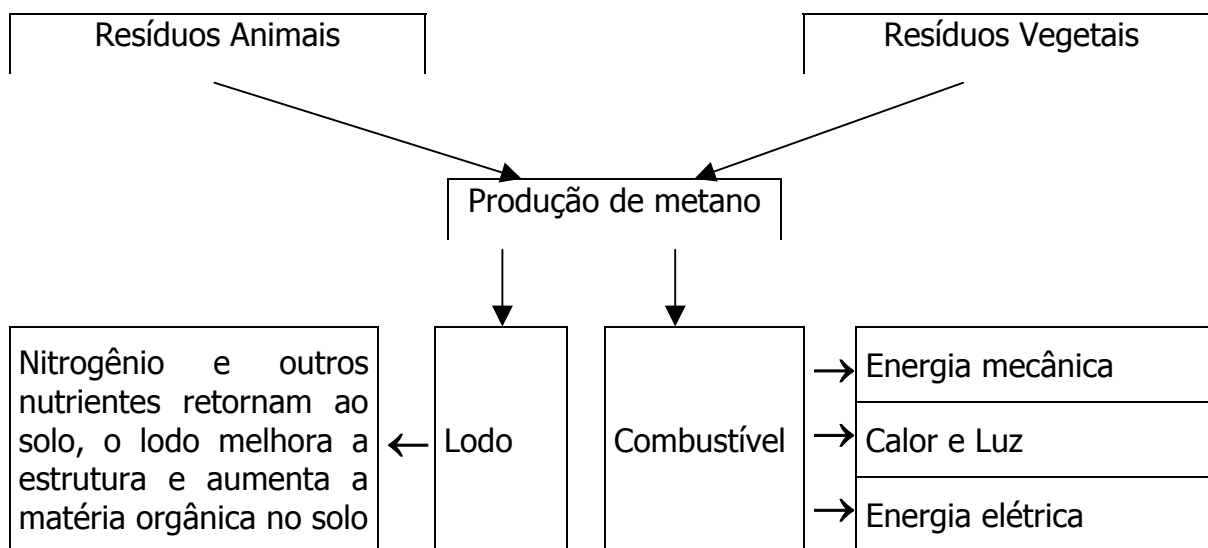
Resíduos Animais

Resíduos Vegetais

Produção de metano

Nitrogênio e outros nutrientes retornam ao solo, o lodo melhora a estrutura e aumenta a matéria orgânica no solo

Lodo

Combustível

Energia mecânica

Calor e Luz

Energia elétrica